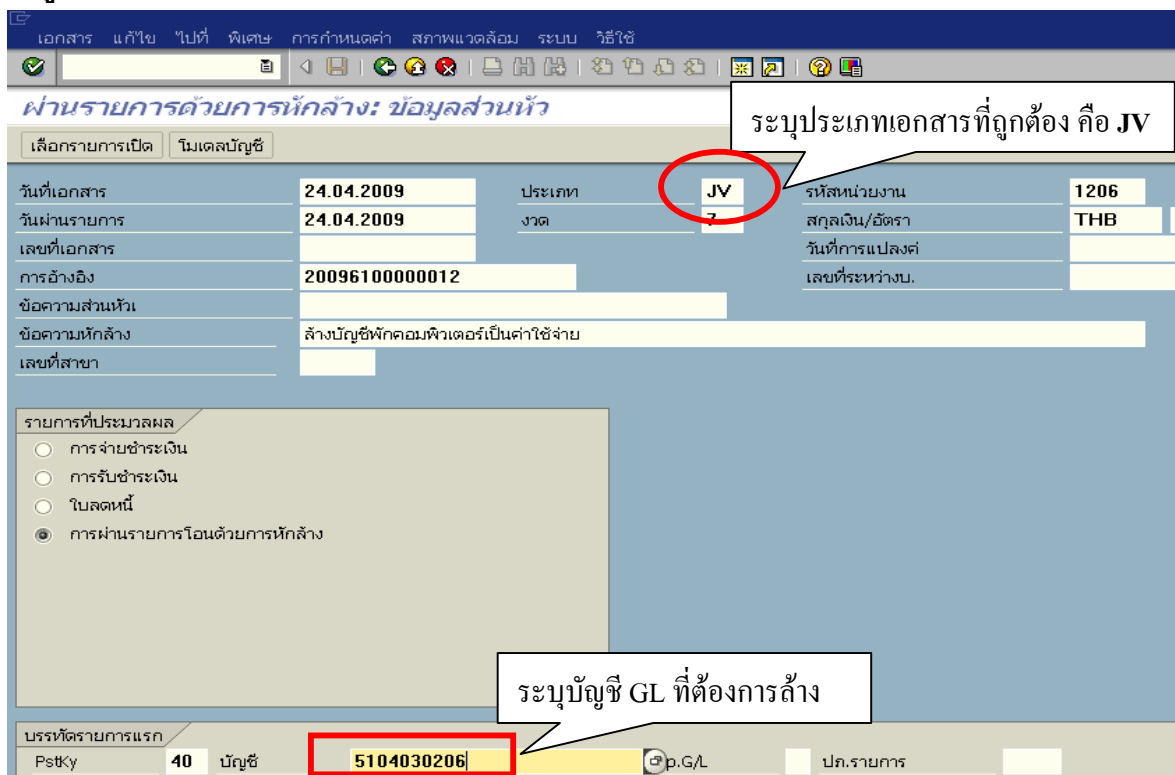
เอกสาร แก้ไข ไปที่ พิเศษ การกำหนดค่า สภาพแวดล้อม ระบบ วิธีใช้

ผ่านรายการด้วยการหักล้าง: ข้อมูลส่วนหัว

ระบุประเภทเอกสารที่ถูกต้อง คือ **JV**

เลือกรายการเปิด | โมเดลบัญชี

| | | | | | |
|---|---|---|---|---|---|
| วันที่เอกสาร | 24.04.2009 | ประเภท | JV | รหัสหน่วยงาน | 1206 |
| วันผ่านรายการ | 24.04.2009 | งวด | 7 | สกุลเงิน/อัตรา | THB |
| เลขที่เอกสาร | | | | วันที่การแปลงค่า | |
| การอ้างอิง | 20096100000012 | | | เลขที่ระหว่างบ. | |
| ข้อความส่วนหัว | | | | | |
| ข้อความหักล้าง | ล้างบัญชีพักคอมพิวเตอร์เป็นค่าใช้จ่าย | | | | |
| เลขที่สาขา | | | | | |

รายการที่ประมวลผล
การจ่ายชำระเงิน
การรับชำระเงิน
ใบลดหนี้
การผ่านรายการโอนด้วยการหักล้าง

ระบุบัญชี GL ที่ต้องการล้าง

บรรทัดรายการแรก
PstKy 40 บัญชี 5104030206 p.G/L ปภ.รายการ